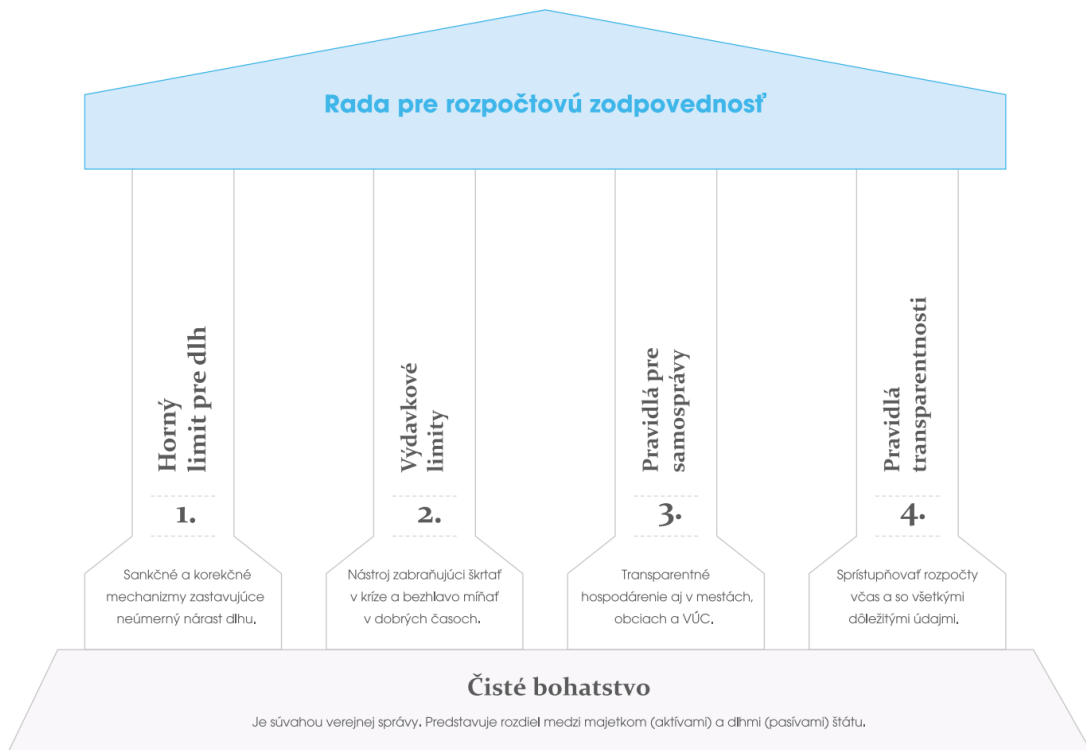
Rada pre rozpočtovú zodpovednosť

Horný limit pre dlh

1.

Sankčné a korekčné mechanizmy zastavujúce neúmerný nárast dlhu.

Výdavkové limity

2.

Nástroj zabraňujúci škrtať v kríze a bezhlavo míňať v dobrých časoch.

Pravidlá pre samosprávy

3.

Transparentné hospodárenie aj v mestách, obciach a VÚC.

Pravidlá transparentnosti

4.

Sprístupňovať rozpočty včas a so všetkými dôležitými údajmi.

Čisté bohatstvo

Je súvahou verejnej správy. Predstavuje rozdiel medzi majetkom (aktívami) a dlhmi (pasívami) štátu.